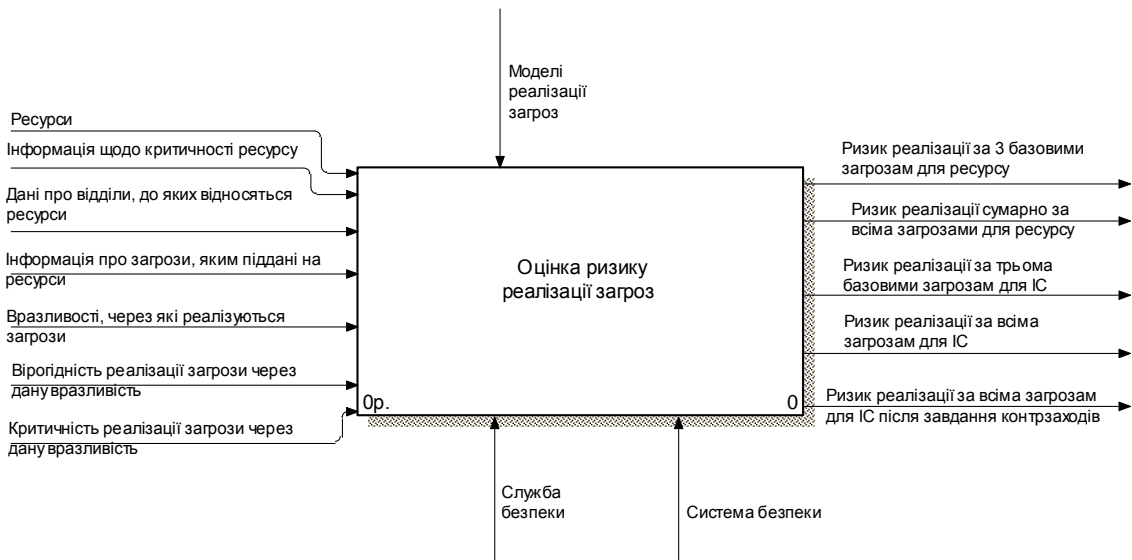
Моделі реалізації загроз

Ресурси

Інформація щодо критичності ресурсу

Дані про відділи, до яких відносяться ресурси

Інформація про загрози, яким піддані на ресурси

Вразливості, через які реалізуються загрози

Вірогідність реалізації загрози через дану вразливість

Критичність реалізації загрози через дану вразливість

Оцінка ризику реалізації загроз

0р.

0

Ризик реалізації за 3 базовими загрозам для ресурсу

Ризик реалізації сумарно за всіма загрозами для ресурсу

Ризик реалізації за трьома базовими загрозам для ІС

Ризик реалізації за всіма загрозам для ІС

Ризик реалізації за всіма загрозам для ІС після завдання контрзаходів

Служба безпеки

Система безпеки